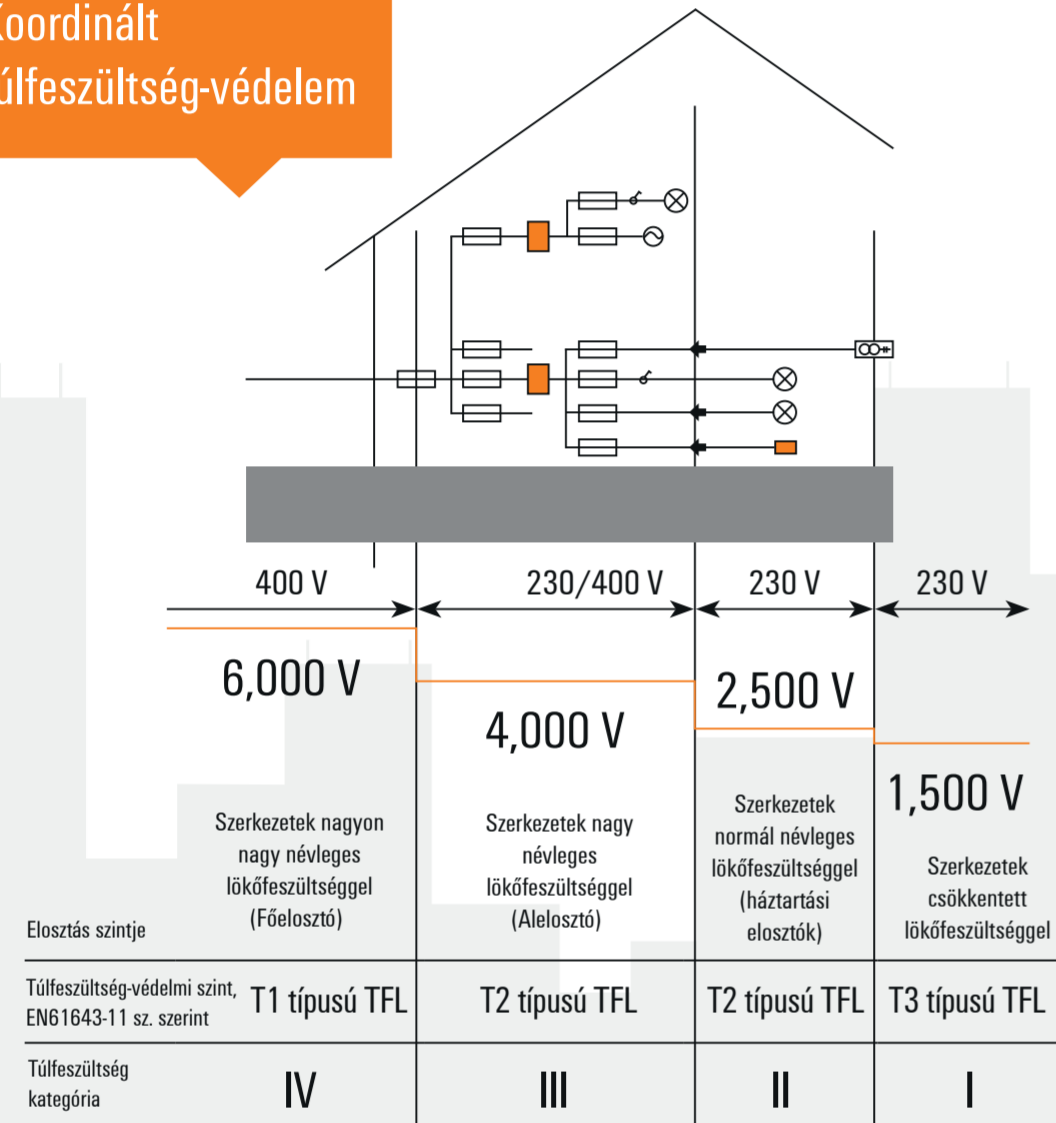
Koordinált túlfeszültség-védelem

400 V

230/400 V

230 V

230 V

6,000 V

4,000 V

2,500 V

1,500 V

| Elosztás szintje | Szerkezetek nagyon nagy névleges lökőfeszültséggel (Főelosztó) | Szerkezetek nagy névleges lökőfeszültséggel (Alelosztó) | Szerkezetek normál névleges lökőfeszültséggel (háztartási elosztók) | Szerkezetek csökkentett lökőfeszültséggel |
|---|---|---|---|---|
| Túlfeszültség-védelmi szint, EN61643-11 sz. szerint | T1 típusú TFL | T2 típusú TFL | T2 típusú TFL | T3 típusú TFL |
| Túlfeszültség kategória | IV | III | II | I |